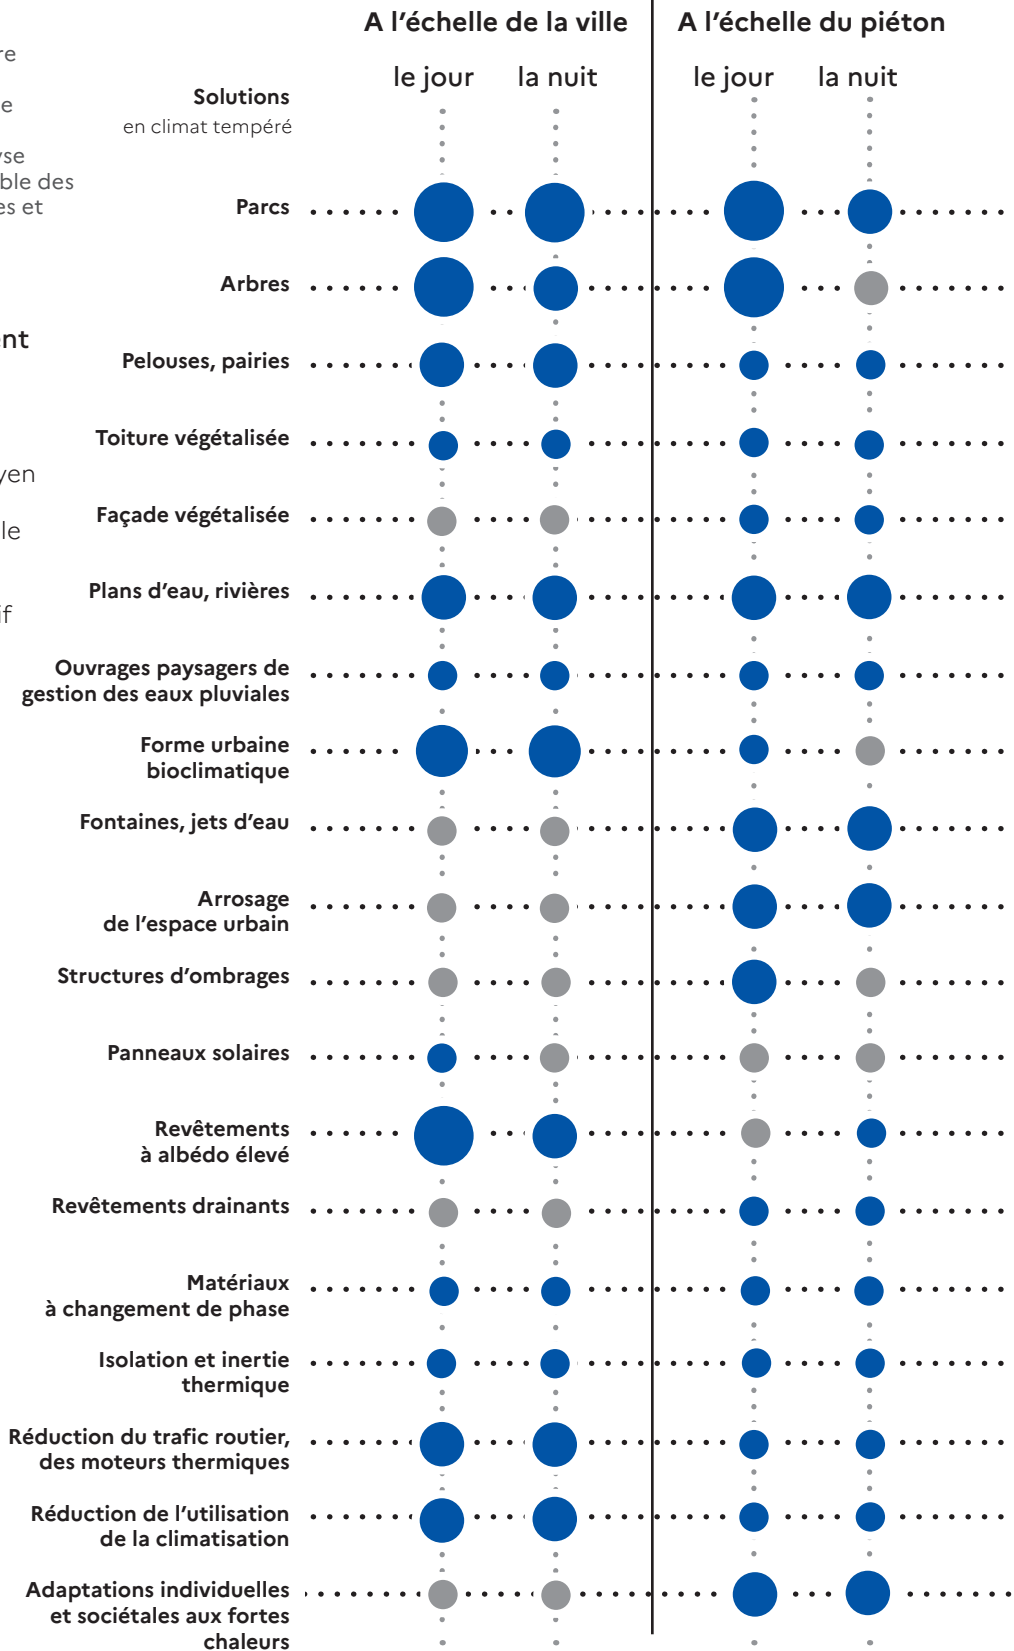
re
e
yse
ble des
es et
nt
yen
le
if

A l'échelle de la ville
A l'échelle du piéton

le jour
la nuit
le jour
la nuit

Solutions
en climat tempéré

Parcs
Arbres
Pelouses, pairies
Toiture végétalisée
Façade végétalisée
Plans d'eau, rivières
Ouvrages paysagers de gestion des eaux pluviales
Forme urbaine bioclimatique
Fontaines, jets d'eau
Arrosage de l'espace urbain
Structures d'ombrages
Panneaux solaires
Revêtements à albédo élevé
Revêtements drainants
Matériaux à changement de phase
Isolation et inertie thermique
Réduction du trafic routier, des moteurs thermiques
Réduction de l'utilisation de la climatisation
Adaptations individuelles et sociétales aux fortes chaleurs